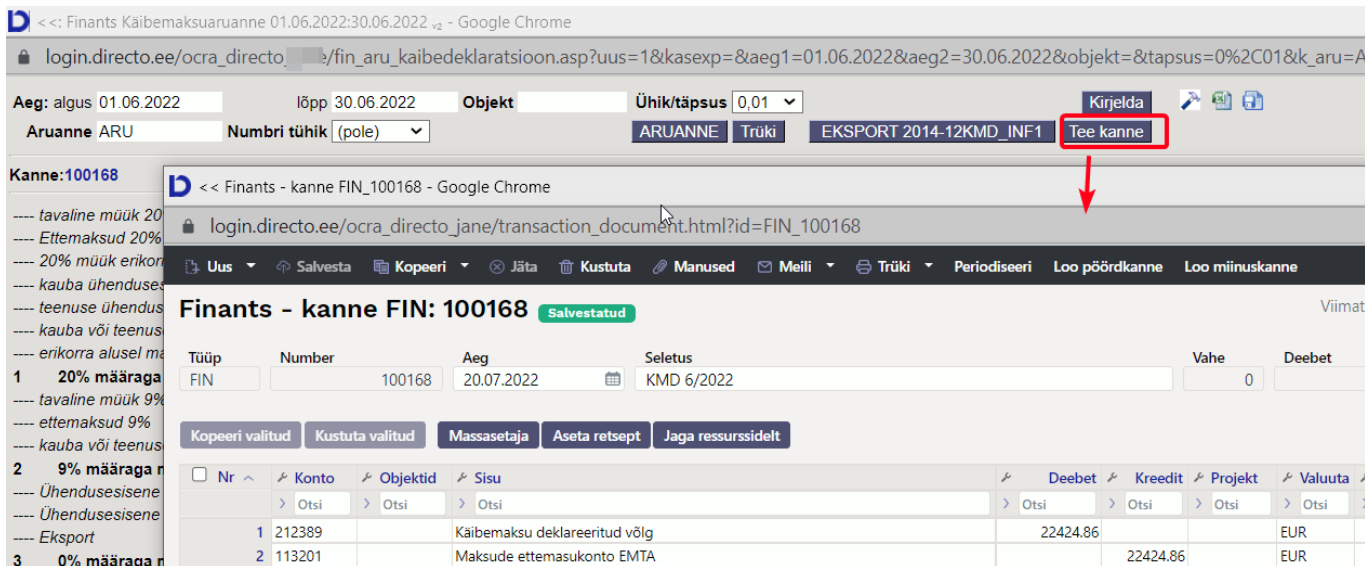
<<: Finants Käibemaksuaruanne 01.06.2022:30.06.2022 v2 - Google Chrome

login.directo.ee/ocra_directo_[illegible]e/fin_aru_kaibedeklaratsioon.asp?uus=1&kasexp=&aeg1=01.06.2022&aeg2=30.06.2022&objekt=&tapsus=0%2C01&k_aru=A

Aeg: algus 01.06.2022 lõpp 30.06.2022 Objekt Ühik/täpsus 0,01 Kirjelda

Aruanne ARU Numbri tühik (pole) ARUANNE Trüki EKSPORT 2014-12KMD_INF1 Tee kanne

Kanne: 100168

---- tavaline müük 20
---- Ettemaksud 20%
---- 20% müük erikor
---- kauba ühenduses
---- teenuse ühendus
---- kauba või teenus
---- erikorra alusel m
1 20% määraga
---- tavaline müük 9%
---- ettemaksud 9%
---- kauba või teenus
2 9% määraga m
---- Ühendusesisene
---- Ühendusesisene
---- Eksport
3 0% määraga m

<< Finants - kanne FIN_100168 - Google Chrome

login.directo.ee/ocra_directo_jane/transaction_document.html?id=FIN_100168

Uus Salvesta Kopeeri Jäta Kustuta Manused Meili Trüki Periodiseeri Loo pöördkanne Loo miinuskanne

Finants - kanne FIN: 100168 Salvestatud

Viimat

Tüüp FIN
Number 100168
Aeg 20.07.2022
Seletus KMD 6/2022
Vahe 0
Deebet

Kopeeri valitud Kustuta valitud Massasetaja Aseta retsept Jaga ressurssidelt

| Nr | Konto | Objektid | Sisu | Deebet | Kreedit | Projekt | Valuuta |
|---|---|---|---|---|---|---|---|
| | Otsi | Otsi | Otsi | Otsi | Otsi | Otsi | Otsi |
| 1 | 212389 | | Käibemaksu deklareeritud võlg | 22424.86 | | | EUR |
| 2 | 113201 | | Maksude ettemasukonto EMTA | | 22424.86 | | EUR |